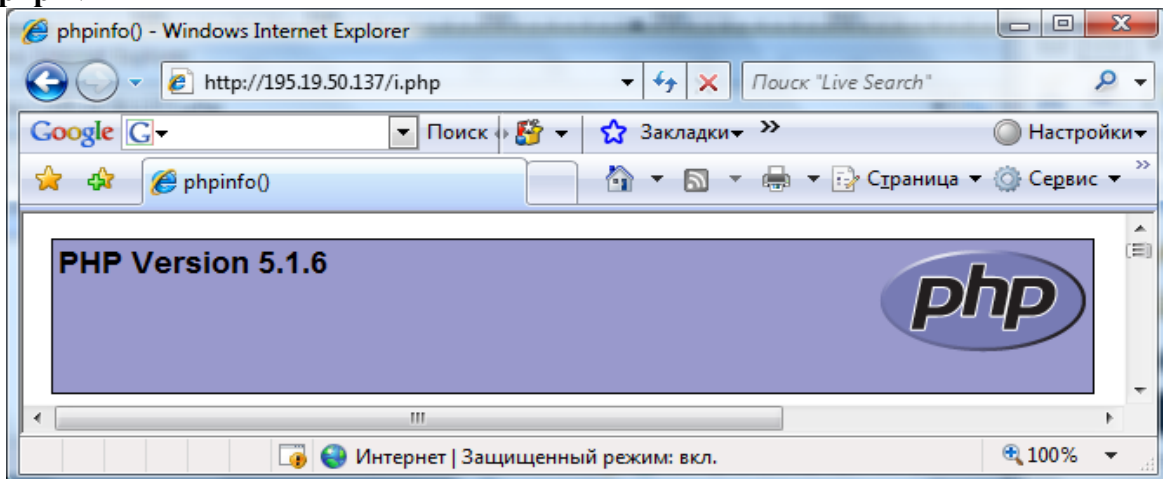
phpinfo() - Windows Internet Explorer

http://195.19.50.137/i.php

Поиск "Live Search"

Google

Поиск

Закладки

Настройки

phpinfo()

Страница

Сервис

PHP Version 5.1.6

php

Интернет | Защищенный режим: вкл.

100%